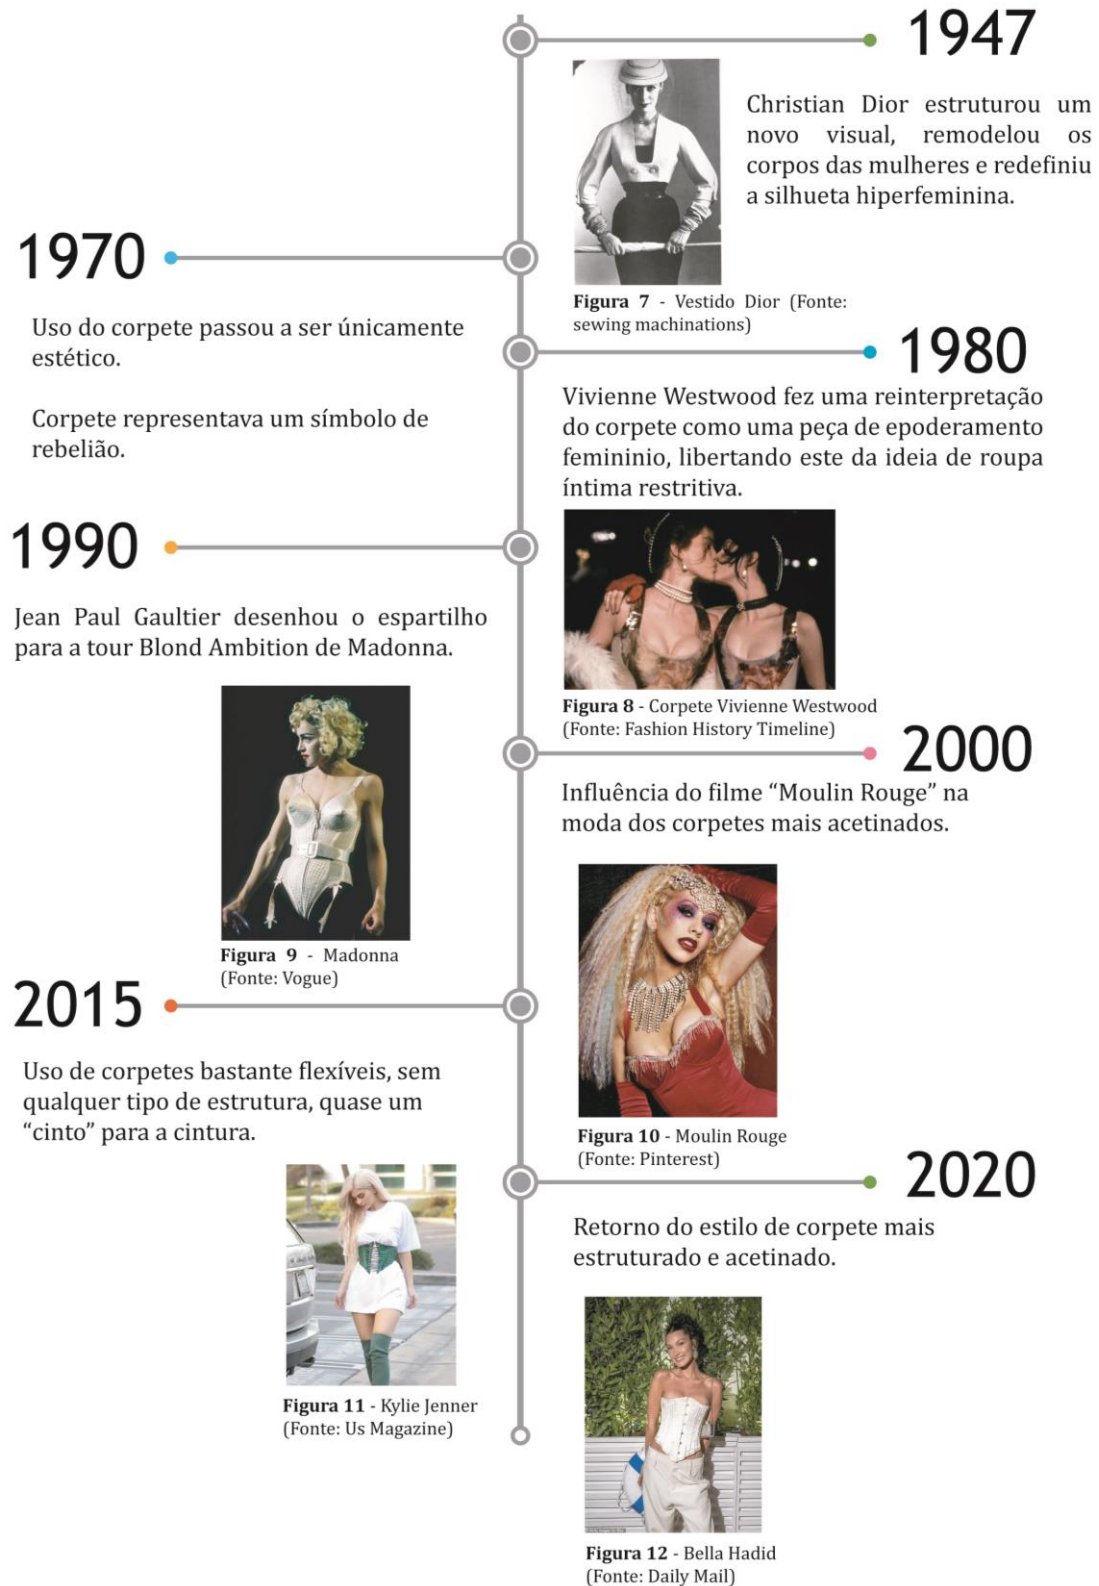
1947

Christian Dior estruturou um novo visual, remodelou os corpos das mulheres e redefiniu a silhueta hiperfeminina.

**Figura 7** - Vestido Dior (Fonte: sewing machinations)

1970

Uso do corpete passou a ser únicamente estético.

Corpete representava um símbolo de rebelião.

1980

Vivienne Westwood fez uma reinterpretação do corpete como uma peça de epoderamento femininio, libertando este da ideia de roupa íntima restritiva.

1990

Jean Paul Gaultier desenhou o espartilho para a tour Blond Ambition de Madonna.

**Figura 8** - Corpete Vivienne Westwood (Fonte: Fashion History Timeline)

2000

Influência do filme "Moulin Rouge" na moda dos corpetes mais acetinados.

**Figura 9** - Madonna (Fonte: Vogue)

2015

Uso de corpetes bastante flexíveis, sem qualquer tipo de estrutura, quase um "cinto" para a cintura.

**Figura 10** - Moulin Rouge (Fonte: Pinterest)

2020

Retorno do estilo de corpete mais estruturado e acetinado.

**Figura 11** - Kylie Jenner (Fonte: Us Magazine)

**Figura 12** - Bella Hadid (Fonte: Daily Mail)